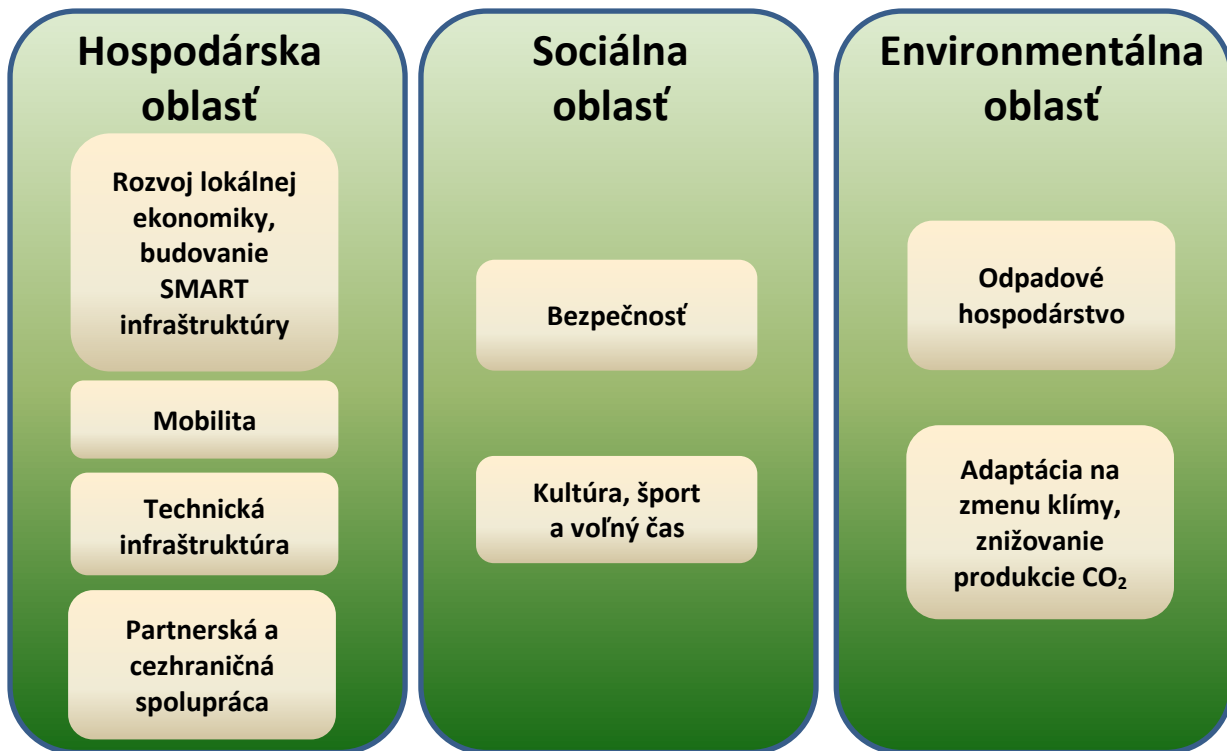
Hospodárska oblasť

Rozvoj lokálnej ekonomiky, budovanie SMART infraštruktúry

Mobilita

Technická infraštruktúra

Partnerská a cezhraničná spolupráca

Sociálna oblasť

Bezpečnosť

Kultúra, šport a voľný čas

Environmentálna oblasť

Odpadové hospodárstvo

Adaptácia na zmenu klímy, znižovanie produkcie $CO_2$